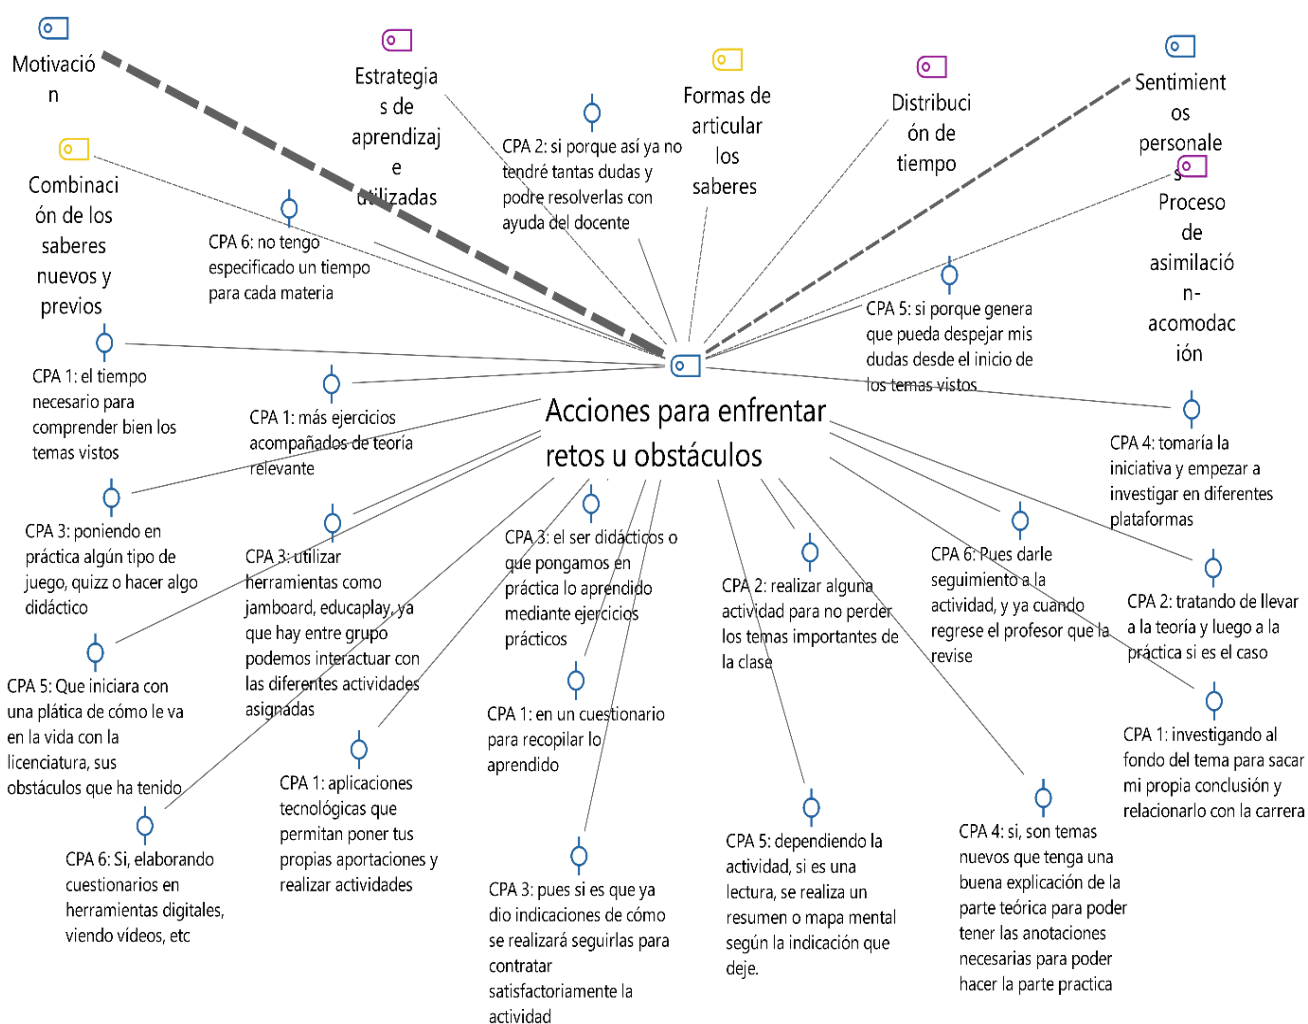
Motivación

Estrategias de aprendizaje utilizadas

Formas de articular los saberes

Distribución de tiempo

Sentimientos personales

Combinación de los saberes nuevos y previos

Proceso de asimilación-acomodación

CPA 2: si porque así ya no tendré tantas dudas y podre resolverlas con ayuda del docente

CPA 6: no tengo especificado un tiempo para cada materia

CPA 5: si porque genera que pueda despejar mis dudas desde el inicio de los temas vistos

CPA 1: el tiempo necesario para comprender bien los temas vistos

CPA 1: más ejercicios acompañados de teoría relevante

Acciones para enfrentar retos u obstáculos

CPA 4: tomaría la iniciativa y empezar a investigar en diferentes plataformas

CPA 3: poniendo en práctica algún tipo de juego, quizz o hacer algo didáctico

CPA 3: utilizar herramientas como jamboard, educaplay, ya que hay entre grupo podemos interactuar con las diferentes actividades asignadas

CPA 3: el ser didácticos o que pongamos en práctica lo aprendido mediante ejercicios prácticos

CPA 2: realizar alguna actividad para no perder los temas importantes de la clase

CPA 6: Pues darle seguimiento a la actividad, y ya cuando regrese el profesor que la revise

CPA 2: tratando de llevar a la teoría y luego a la práctica si es el caso

CPA 5: Que iniciara con una plática de cómo le va en la vida con la licenciatura, sus obstáculos que ha tenido

CPA 1: en un cuestionario para recopilar lo aprendido

CPA 1: investigando al fondo del tema para sacar mi propia conclusión y relacionarlo con la carrera

CPA 1: aplicaciones tecnológicas que permitan poner tus propias aportaciones y realizar actividades

CPA 6: Si, elaborando cuestionarios en herramientas digitales, viendo vídeos, etc

CPA 5: dependiendo la actividad, si es una lectura, se realiza un resumen o mapa mental según la indicación que deje.

CPA 4: si, son temas nuevos que tenga una buena explicación de la parte teórica para poder tener las anotaciones necesarias para poder hacer la parte practica

CPA 3: pues si es que ya dio indicaciones de cómo se realizará seguirlas para contratar satisfactoriamente la actividad